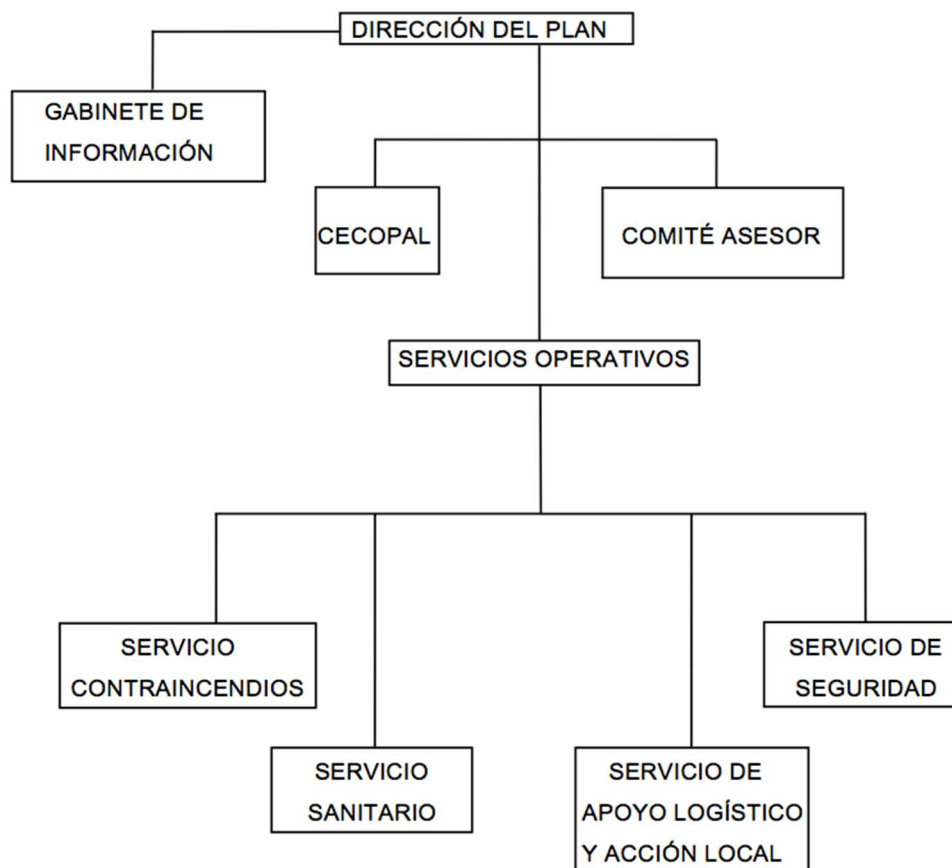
DIRECCIÓN DEL PLAN

GABINETE DE INFORMACIÓN

CECOPAL

COMITÉ ASESOR

SERVICIOS OPERATIVOS

SERVICIO CONTRAINCENDIOS

SERVICIO SANITARIO

SERVICIO DE APOYO LOGÍSTICO Y ACCIÓN LOCAL

SERVICIO DE SEGURIDAD